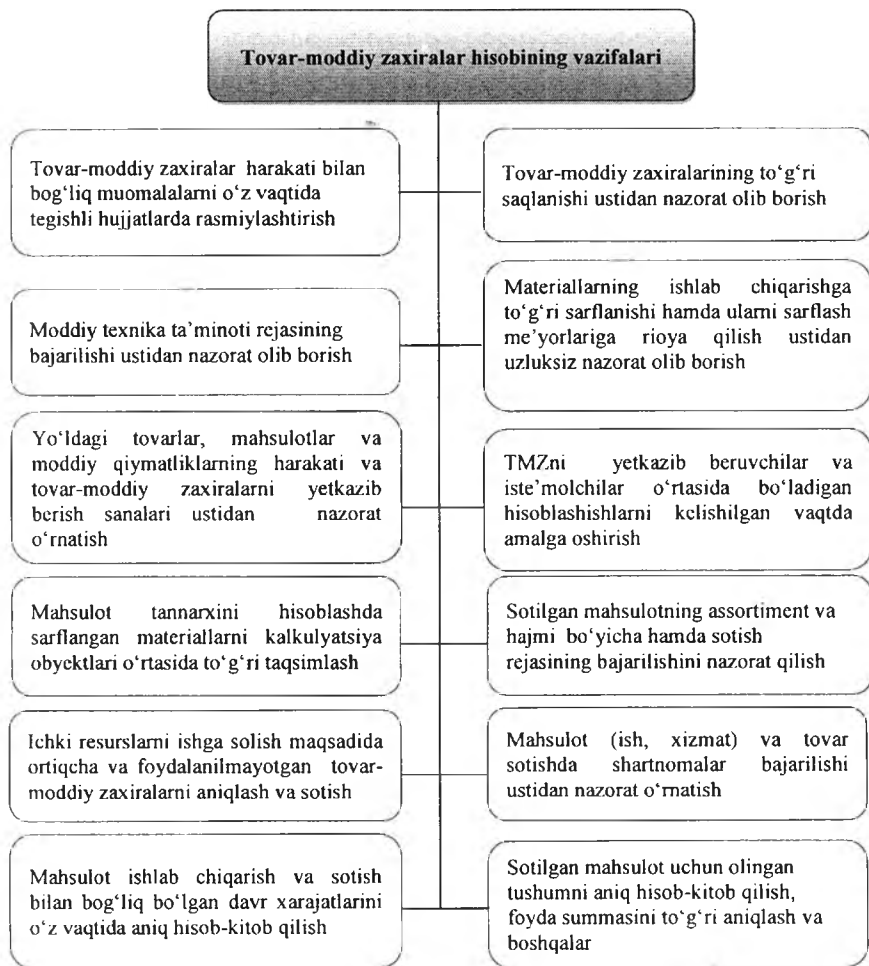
Tovar-moddiy zaxiralar hisobining vazifalari

Tovar-moddiy zaxiralar harakati bilan bog‘liq muomalalarni o‘z vaqtida tegishli hujjatlarda rasmiylashtirish

Moddiy texnika ta’minoti rejasining bajarilishi ustidan nazorat olib borish

Yo‘ldagi tovarlar, mahsulotlar va moddiy qiymatliklarning harakati va tovar-moddiy zaxiralarni yetkazib berish sanalari ustidan nazorat o‘rnatish

Mahsulot tannarxini hisoblashda sarflangan materiallarni kalkulyatsiya obyektlari o‘rtasida to‘g‘ri taqsimlash

Ichki resurslarni ishga solish maqsadida ortiqcha va foydalanilmayotgan tovar-moddiy zaxiralarni aniqlash va sotish

Mahsulot ishlab chiqarish va sotish bilan bog‘liq bo‘lgan davr xarajatlarini o‘z vaqtida aniq hisob-kitob qilish

Tovar-moddiy zaxiralarining to‘g‘ri saqlanishi ustidan nazorat olib borish

Materiallarning ishlab chiqarishga to‘g‘ri sarflanishi hamda ularni sarflash me’yorlariga rioya qilish ustidan uzluksiz nazorat olib borish

TMZni yetkazib beruvchilar va iste’molchilar o‘rtasida bo‘ladigan hisoblashishlarni kelishilgan vaqtda amalga oshirish

Sotilgan mahsulotning assortiment va hajmi bo‘yicha hamda sotish rejasining bajarilishini nazorat qilish

Mahsulot (ish, xizmat) va tovar sotishda shartnomalar bajarilishi ustidan nazorat o‘rnatish

Sotilgan mahsulot uchun olingan tushumni aniq hisob-kitob qilish, foyda summasini to‘g‘ri aniqlash va boshqalar